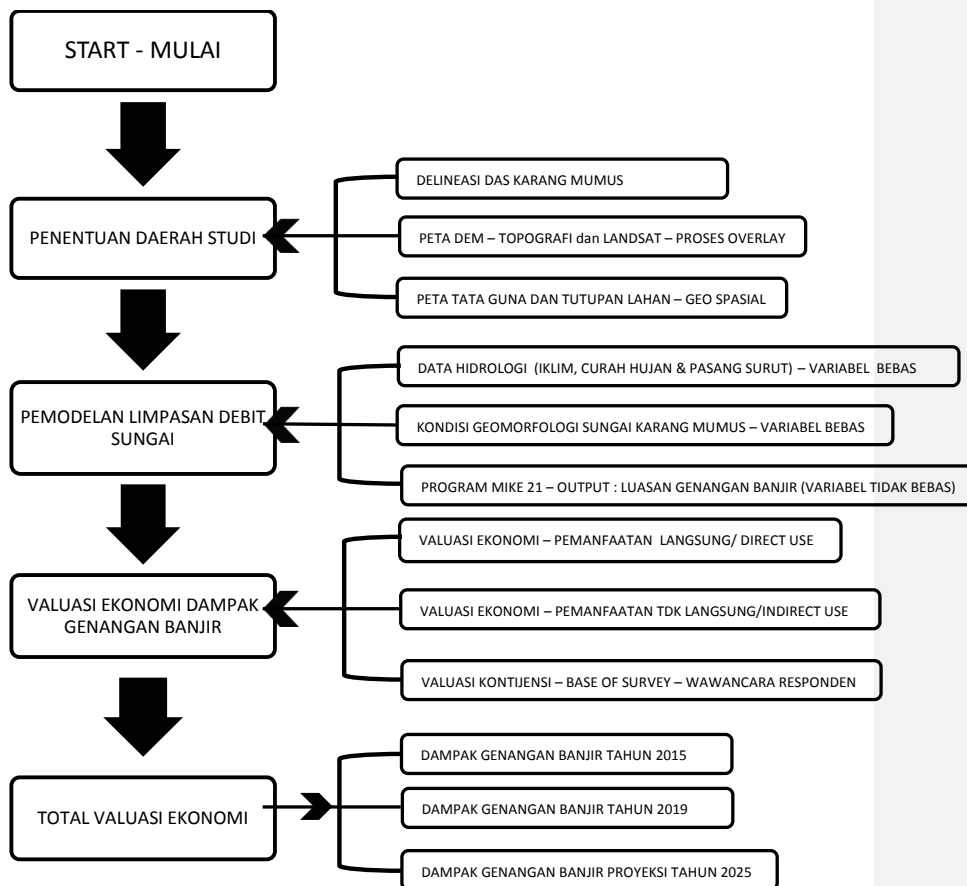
START - MULAI

PENENTUAN DAERAH STUDI

DELINEASI DAS KARANG MUMUS

PETA DEM – TOPOGRAFI dan LANDSAT – PROSES OVERLAY

PETA TATA GUNA DAN TUTUPAN LAHAN – GEO SPASIAL

PEMODELAN LIMPASAN DEBIT SUNGAI

DATA HIDROLOGI (IKLIM, CURAH HUJAN & PASANG SURUT) – VARIABEL BEBAS

KONDISI GEOMORFOLOGI SUNGAI KARANG MUMUS – VARIABEL BEBAS

PROGRAM MIKE 21 – OUTPUT : LUASAN GENANGAN BANJIR (VARIABEL TIDAK BEBAS)

VALUASI EKONOMI DAMPAK GENANGAN BANJIR

VALUASI EKONOMI – PEMANFAATAN LANGSUNG/ DIRECT USE

VALUASI EKONOMI – PEMANFAATAN TDK LANGSUNG/INDIRECT USE

VALUASI KONTIJENSI – BASE OF SURVEY – WAWANCARA RESPONDEN

TOTAL VALUASI EKONOMI

DAMPAK GENANGAN BANJIR TAHUN 2015

DAMPAK GENANGAN BANJIR TAHUN 2019

DAMPAK GENANGAN BANJIR PROYEKSI TAHUN 2025

Formatted: Left